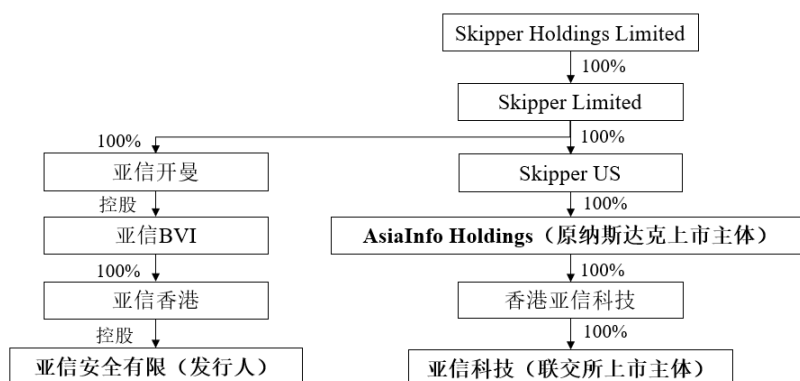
Skipper Holdings Limited

100%

Skipper Limited

100%

100%

亚信开曼

Skipper US

控股

100%

亚信BVI

AsiaInfo Holdings（原纳斯达克上市主体）

100%

100%

亚信香港

香港亚信科技

控股

100%

亚信安全有限（发行人）

亚信科技（联交所上市主体）